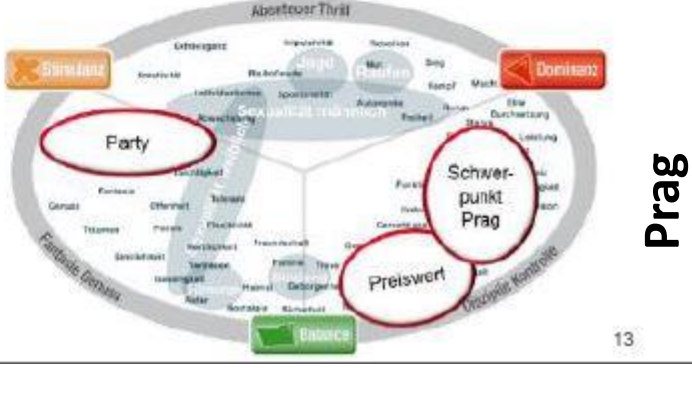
Abenteuer Thrill

Stimulanz

Dominanz

Balance

Party

Schwerpunkt Prag

Preiswert

Jagd

Mut Raufen

Sexualität männlich

Phantasie Genuss

Disziplin Kontrolle

Eleganz

Kreativität

Abwechslung

Neugier

Fantasie

Genuss

Offenheit

Träumen

Geborgenheit

Toleranz

Freundschaft

Tradition

Heimat

Ruhe

Natur

Sicherheit

Vertrauen

Leistung

Sieg

Kampf

Macht

Elite

Status

Autonomie

Freiheit

13

Prag